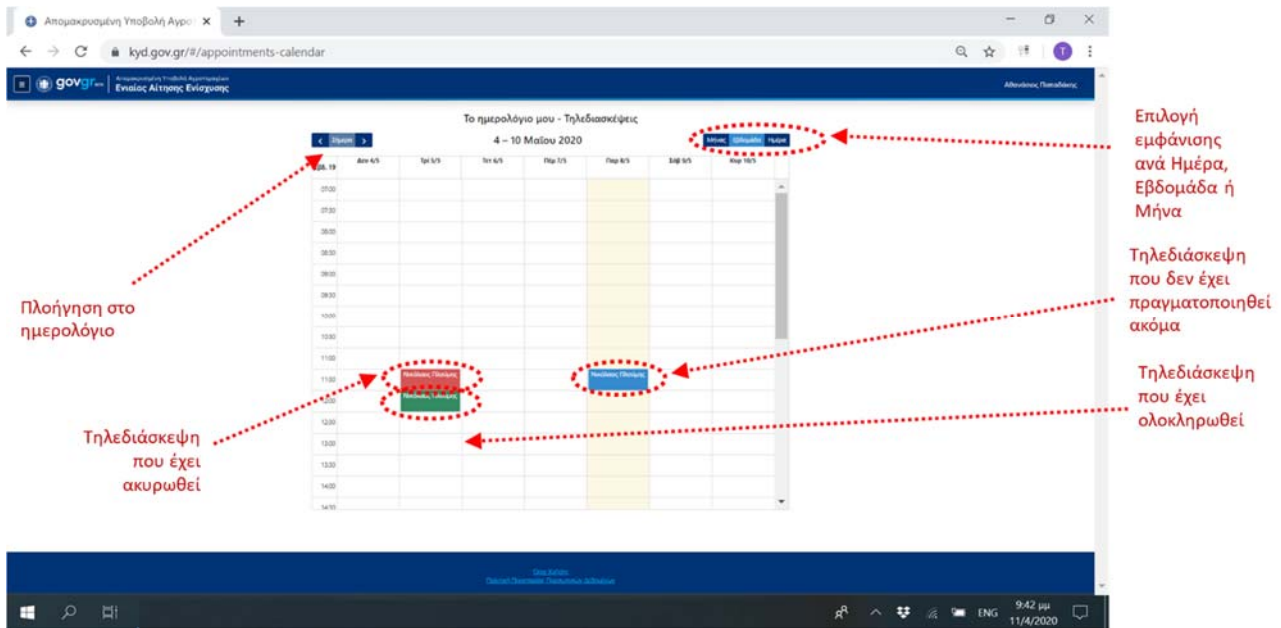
Απομακρυσμένη Υποβολή Αγρο ×
+
kyd.gov.gr/#/appointments-calendar
T
govgr Απομακρυσμένη Υποβολή Αγροτημάτων Ενιαίας Αίτησης Ενίσχυσης
Αθανάσιος Παπαδάκης

Το ημερολόγιο μου - Τηλεδιασκέψεις
Σήμερα
4 – 10 Μαΐου 2020
Μήνας Εβδομάδα Ημέρα

| εβδ. 19 | Δευ 4/5 | Τρί 5/5 | Τετ 6/5 | Πέμ 7/5 | Παρ 8/5 | Σάβ 9/5 | Κυρ 10/5 |
|---|---|---|---|---|---|---|---|
| 07:00 | | | | | | | |
| 07:30 | | | | | | | |
| 08:00 | | | | | | | |
| 08:30 | | | | | | | |
| 09:00 | | | | | | | |
| 09:30 | | | | | | | |
| 10:00 | | | | | | | |
| 10:30 | | | | | | | |
| 11:00 | | | | | | | |
| 11:30 | | Νικόλαος Παππάς | | | Νικόλαος Παππάς | | |
| 12:00 | | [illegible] | | | | | |
| 12:30 | | | | | | | |
| 13:00 | | | | | | | |
| 13:30 | | | | | | | |
| 14:00 | | | | | | | |
| 14:30 | | | | | | | |

Επιλογή εμφάνισης ανά Ημέρα, Εβδομάδα ή Μήνα

Τηλεδιάσκεψη που δεν έχει πραγματοποιηθεί ακόμα

Πλοήγηση στο ημερολόγιο

Τηλεδιάσκεψη που έχει ολοκληρωθεί

Τηλεδιάσκεψη που έχει ακυρωθεί

Όροι Χρήσης
Πολιτική Προστασίας Προσωπικών Δεδομένων

ENG 9:42 μμ 11/4/2020